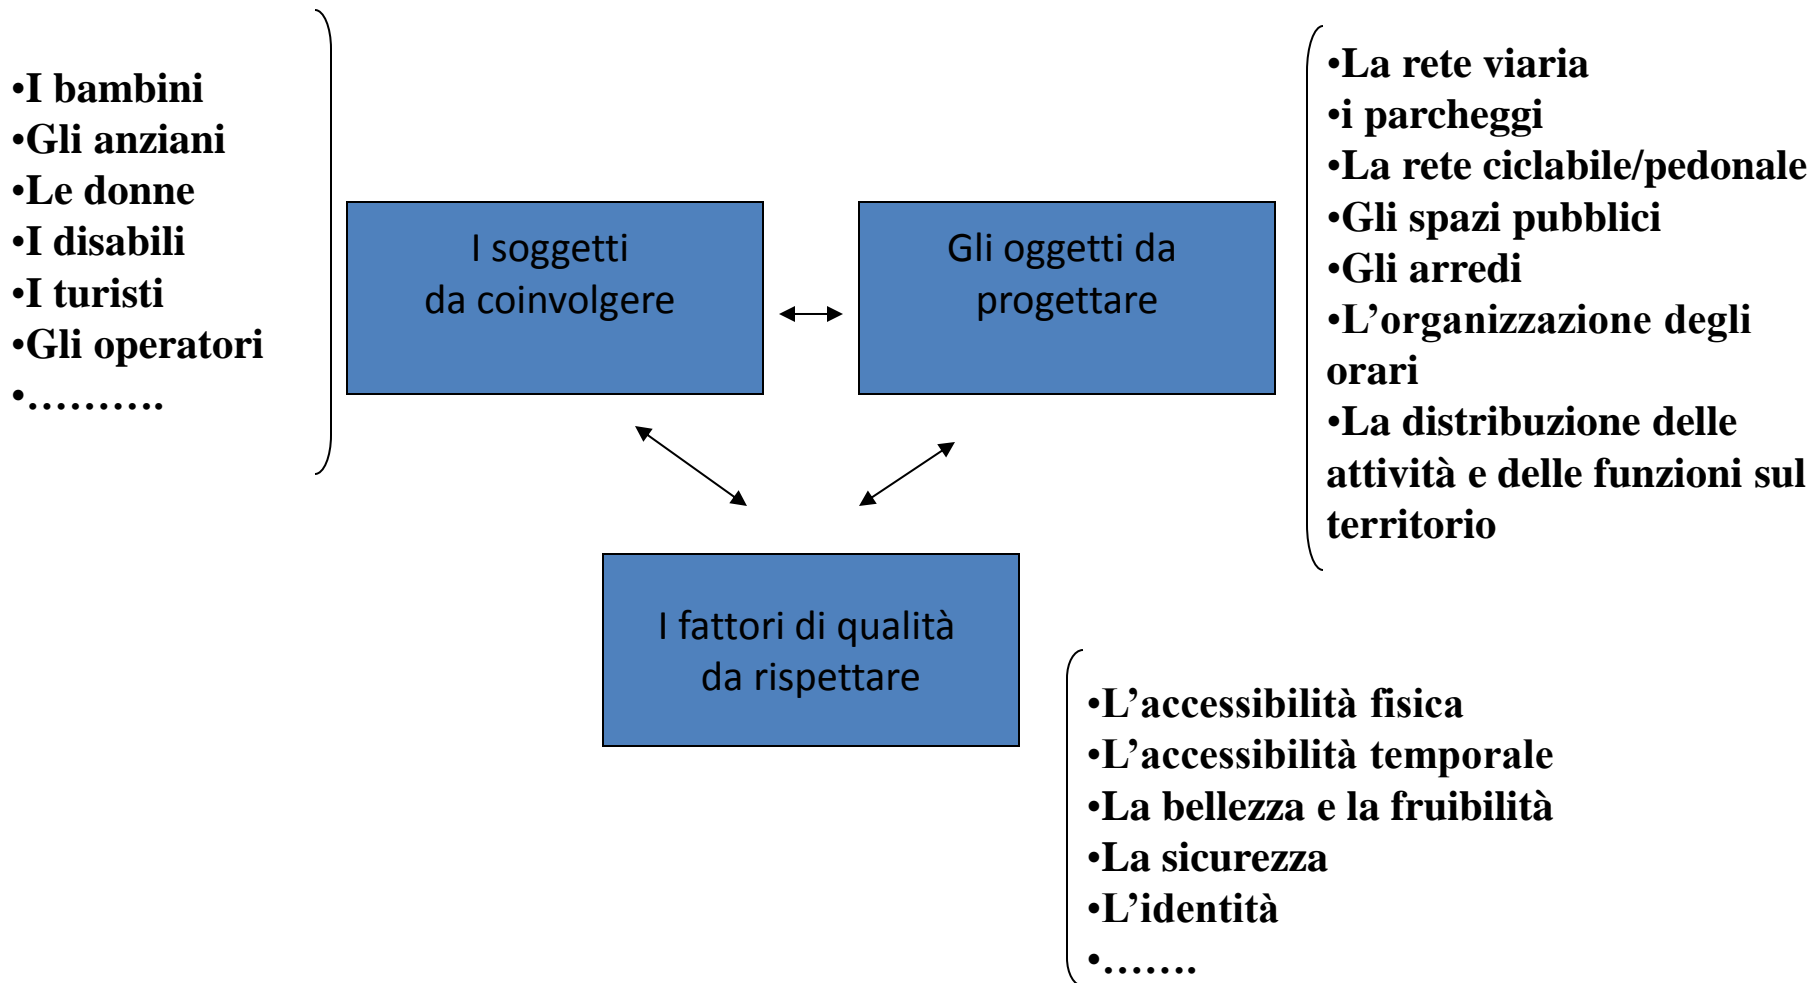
•I bambini
•Gli anziani
•Le donne
•I disabili
•I turisti
•Gli operatori
•……….

I soggetti da coinvolgere

Gli oggetti da progettare

•La rete viaria
•i parcheggi
•La rete ciclabile/pedonale
•Gli spazi pubblici
•Gli arredi
•L'organizzazione degli orari
•La distribuzione delle attività e delle funzioni sul territorio

I fattori di qualità da rispettare

•L'accessibilità fisica
•L'accessibilità temporale
•La bellezza e la fruibilità
•La sicurezza
•L'identità
•…….